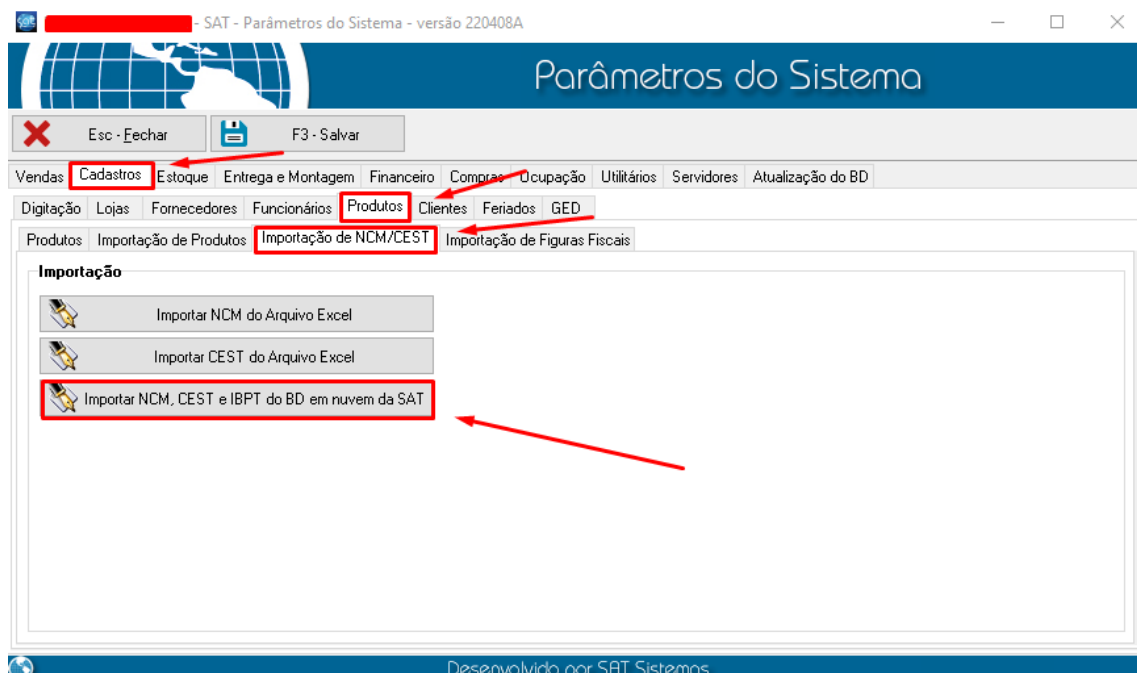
- SAT - Parâmetros do Sistema - versão 220408A

Parâmetros do Sistema

Esc - Fechar

F3 - Salvar

Vendas | Cadastros | Estoque | Entrega e Montagem | Financeiro | Compras | Ocupação | Utilitários | Servidores | Atualização do BD

Digitação | Lojas | Fornecedores | Funcionários | Produtos | Clientes | Feriados | GED

Produtos | Importação de Produtos | Importação de NCM/CEST | Importação de Figuras Fiscais

Importação

Importar NCM do Arquivo Excel

Importar CEST do Arquivo Excel

Importar NCM, CEST e IBPT do BD em nuvem da SAT

Desenvolvido por SAT Sistemas